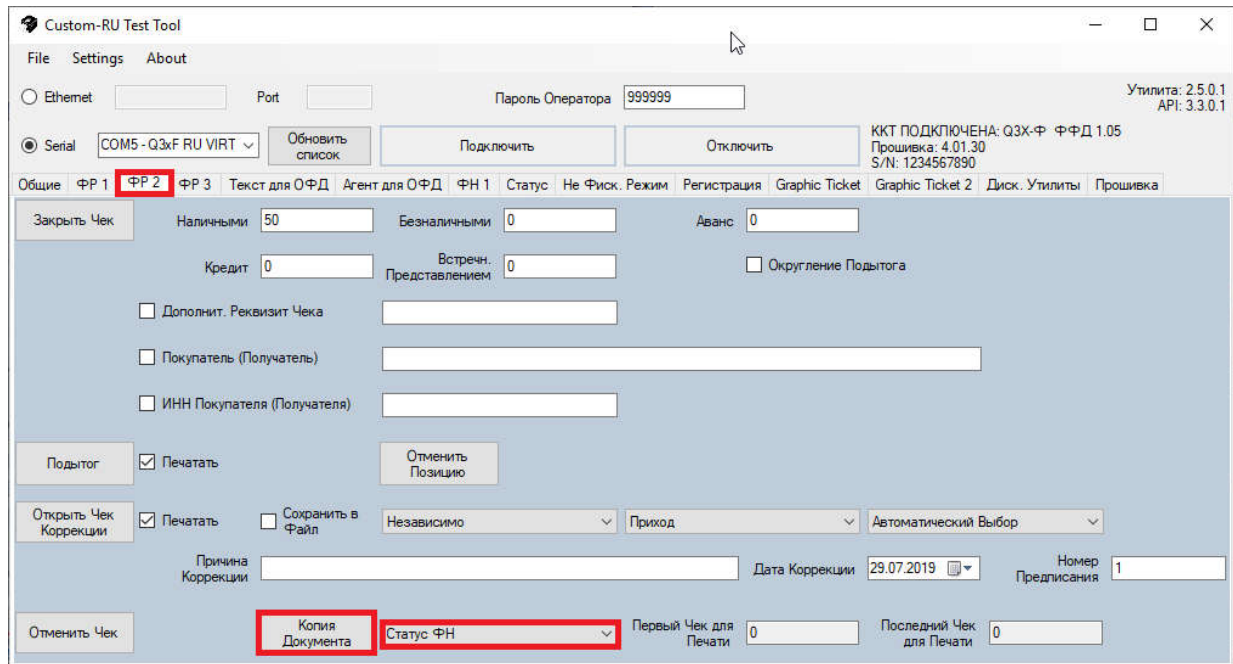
Custom-RU Test Tool

File Settings About

Ethernet Port Пароль Оператора 999999 Утилита: 2.5.0.1 API: 3.3.0.1

Serial COM5 - Q3xF RU VIRT Обновить список Подключить Отключить ККТ ПОДКЛЮЧЕНА: Q3X-Ф ФФД 1.05 Прошивка: 4.01.30 S/N: 1234567890

Общие ФР 1 ФР 2 ФР 3 Текст для ОФД Агент для ОФД ФН 1 Статус Не Фиск. Режим Регистрация Graphic Ticket Graphic Ticket 2 Диск. Утилиты Прошивка

Закрыть Чек Наличными 50 Безналичными 0 Аванс 0

Кредит 0 Встречн. Представлением 0 Округление Подытога

Дополнит. Реквизит Чека

Покупатель (Получатель)

ИНН Покупателя (Получателя)

Подытог Печатать Отменить Позицию

Открыть Чек Коррекции Печатать Сохранить в Файл Независимо Приход Автоматический Выбор

Причина Коррекции Дата Коррекции 29.07.2019 Номер Предписания 1

Отменить Чек Копия Документа Статус ФН Первый Чек для Печати 0 Последний Чек для Печати 0